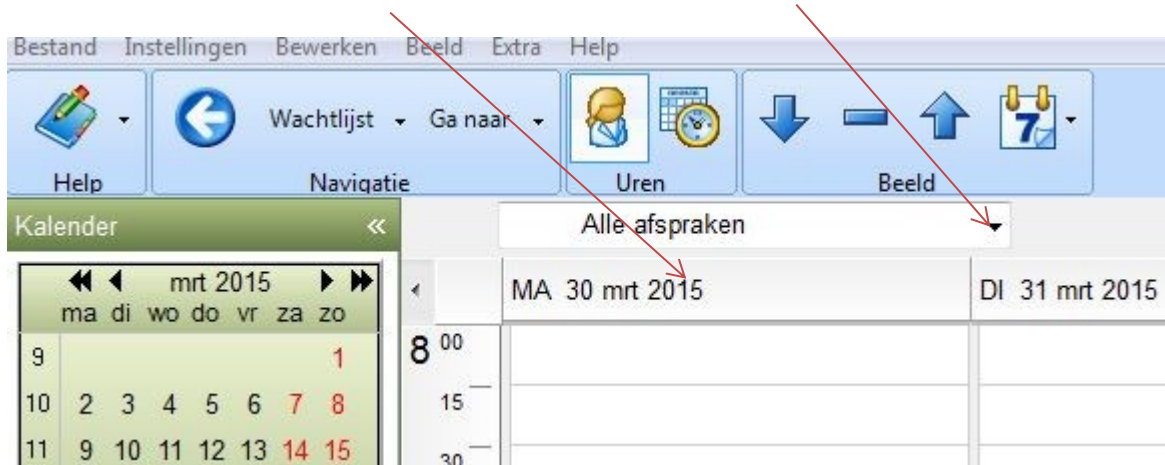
Bestand Instellingen Bewerken Beeld Extra Help

Help
Wachtlijst Ga naar
Navigatie
Uren
7
Beeld

Kalender «
Alle afspraken

mrt 2015
ma di wo do vr za zo
| | ma | di | wo | do | vr | za | zo |
|---|---|---|---|---|---|---|---|
| 9 | | | | | | | 1 |
| 10 | 2 | 3 | 4 | 5 | 6 | 7 | 8 |
| 11 | 9 | 10 | 11 | 12 | 13 | 14 | 15 |

MA 30 mrt 2015
DI 31 mrt 2015

$8^{00}$
15
30